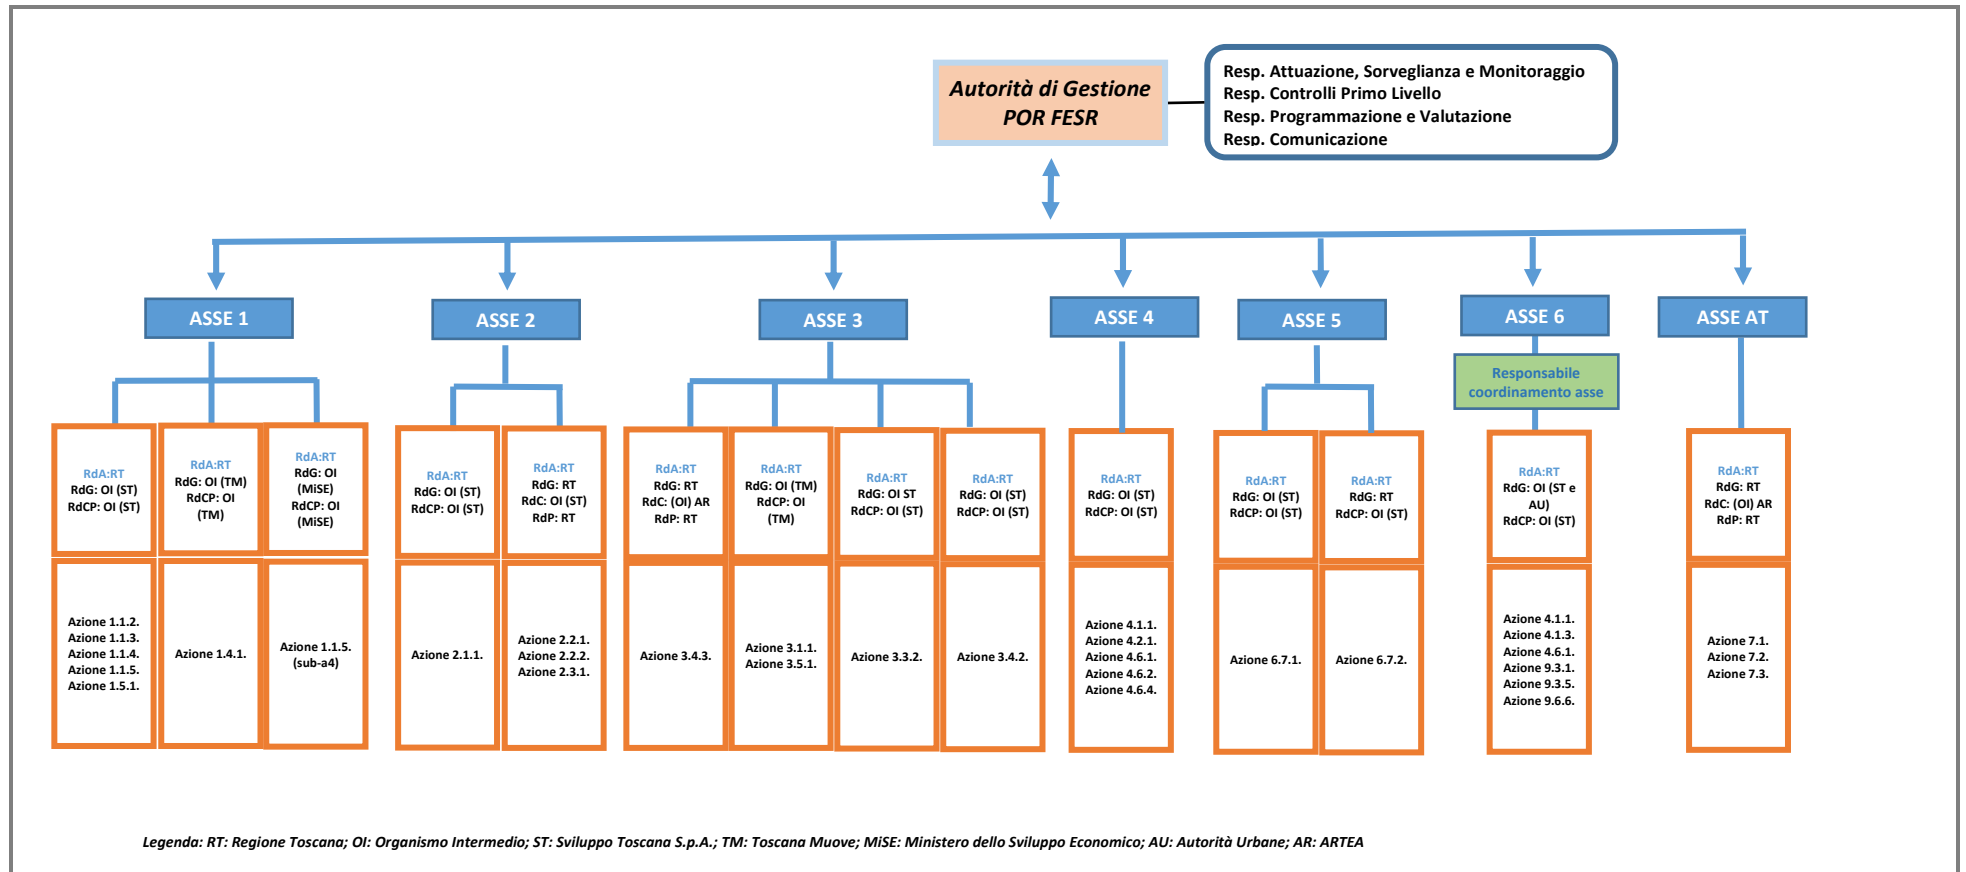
Autorità di Gestione
POR FESR

Resp. Attuazione, Sorveglianza e Monitoraggio
Resp. Controlli Primo Livello
Resp. Programmazione e Valutazione
Resp. Comunicazione

ASSE 1

RdA:RT
RdG: OI (ST)
RdCP: OI (ST)

Azione 1.1.2.
Azione 1.1.3.
Azione 1.1.4.
Azione 1.1.5.
Azione 1.5.1.

RdA:RT
RdG: OI (TM)
RdCP: OI (TM)

Azione 1.4.1.

RdA:RT
RdG: OI (MiSE)
RdCP: OI (MiSE)

Azione 1.1.5. (sub-a4)

ASSE 2

RdA:RT
RdG: OI (ST)
RdCP: OI (ST)

Azione 2.1.1.

RdA:RT
RdG: RT
RdC: OI (ST)
RdP: RT

Azione 2.2.1.
Azione 2.2.2.
Azione 2.3.1.

ASSE 3

RdA:RT
RdG: RT
RdC: (OI) AR
RdP: RT

Azione 3.4.3.

RdA:RT
RdG: OI (TM)
RdCP: OI (TM)

Azione 3.1.1.
Azione 3.5.1.

RdA:RT
RdG: OI ST
RdCP: OI (ST)

Azione 3.3.2.

RdA:RT
RdG: OI (ST)
RdCP: OI (ST)

Azione 3.4.2.

ASSE 4

RdA:RT
RdG: OI (ST)
RdCP: OI (ST)

Azione 4.1.1.
Azione 4.2.1.
Azione 4.6.1.
Azione 4.6.2.
Azione 4.6.4.

ASSE 5

RdA:RT
RdG: OI (ST)
RdCP: OI (ST)

Azione 6.7.1.

RdA:RT
RdG: RT
RdCP: OI (ST)

Azione 6.7.2.

ASSE 6

Responsabile coordinamento asse

RdA:RT
RdG: OI (ST e AU)
RdCP: OI (ST)

Azione 4.1.1.
Azione 4.1.3.
Azione 4.6.1.
Azione 9.3.1.
Azione 9.3.5.
Azione 9.6.6.

ASSE AT

RdA:RT
RdG: RT
RdC: (OI) AR
RdP: RT

Azione 7.1.
Azione 7.2.
Azione 7.3.

Legenda: RT: Regione Toscana; OI: Organismo Intermedio; ST: Sviluppo Toscana S.p.A.; TM: Toscana Muove; MiSE: Ministero dello Sviluppo Economico; AU: Autorità Urbane; AR: ARTEA